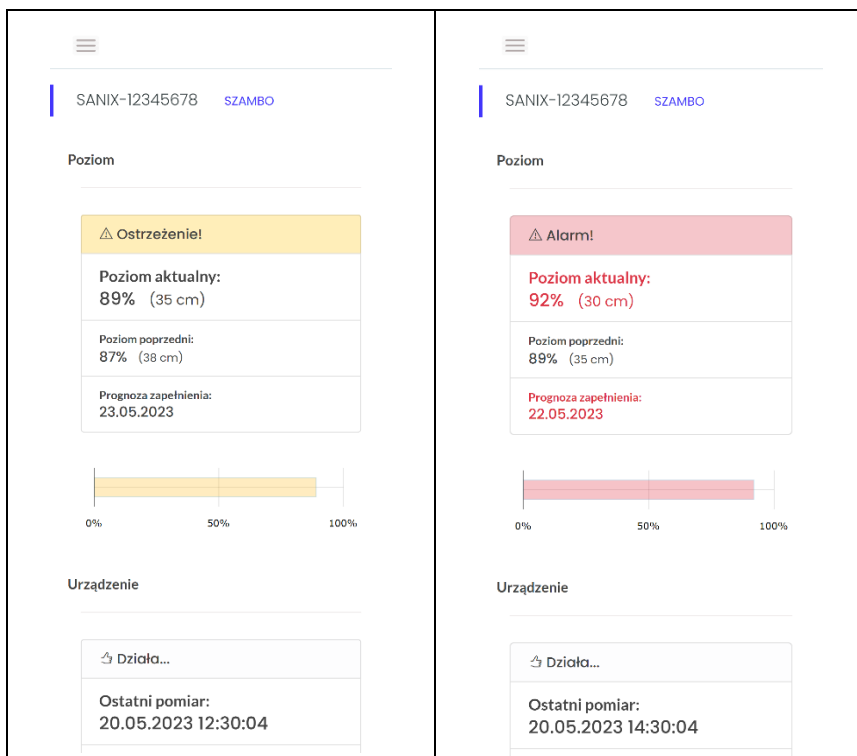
SANIX-12345678 SZAMBO

Poziom

⚠ Ostrzeżenie!

Poziom aktualny:
89% (35 cm)

Poziom poprzedni:
87% (38 cm)

Prognoza zapełnienia:
23.05.2023

0% 50% 100%

Urządzenie

Działa...

Ostatni pomiar:
20.05.2023 12:30:04

SANIX-12345678 SZAMBO

Poziom

⚠ Alarm!

Poziom aktualny:
92% (30 cm)

Poziom poprzedni:
89% (35 cm)

Prognoza zapełnienia:
22.05.2023

0% 50% 100%

Urządzenie

Działa...

Ostatni pomiar:
20.05.2023 14:30:04